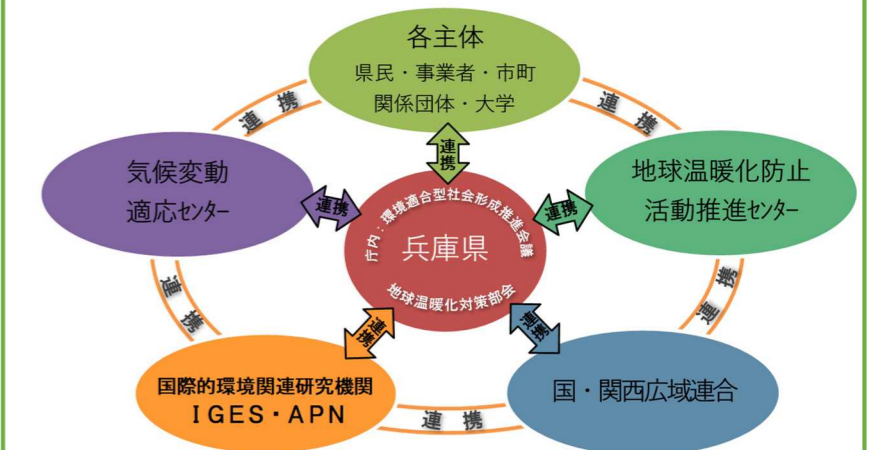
各主体
県民・事業者・市町
関係団体・大学

連携

連携

気候変動
適応センター

連携

地球温暖化防止
活動推進センター

連携

庁内：環境適合型社会形成推進会議
兵庫県
地球温暖化対策部会

連携

連携

連携

連携

国際的環境関連研究機関
IGES・APN

連携

連携

国・関西広域連合

連携